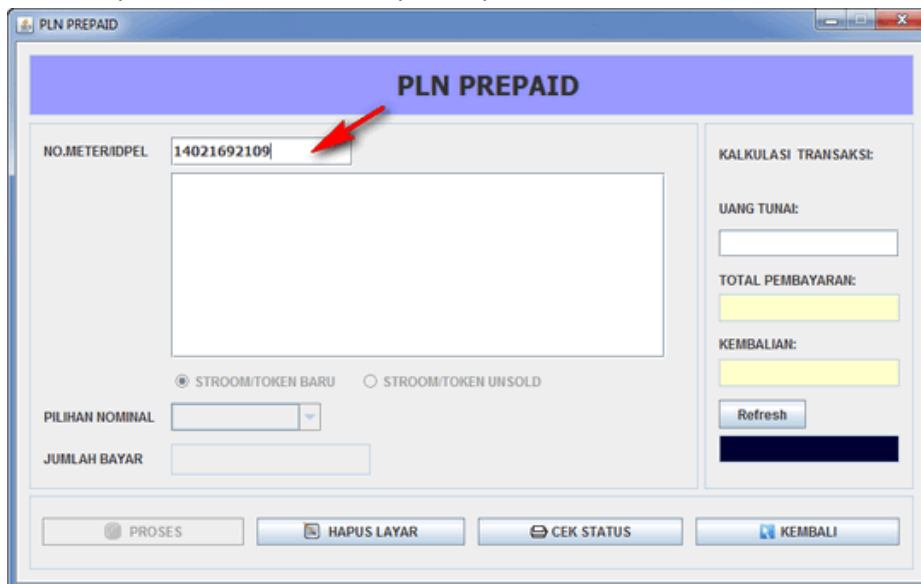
PLN PREPAID

PLN PREPAID

NO.METER/IDPEL 14021692109

STROOM/TOKEN BARU STROOM/TOKEN UNSOLD

PILIHAN NOMINAL

JUMLAH BAYAR

KALKULASI TRANSAKSI:

UANG TUNAI:

TOTAL PEMBAYARAN:

KEMBALIAN:

Refresh

PROSES HAPUS LAYAR CEK STATUS KEMBALI